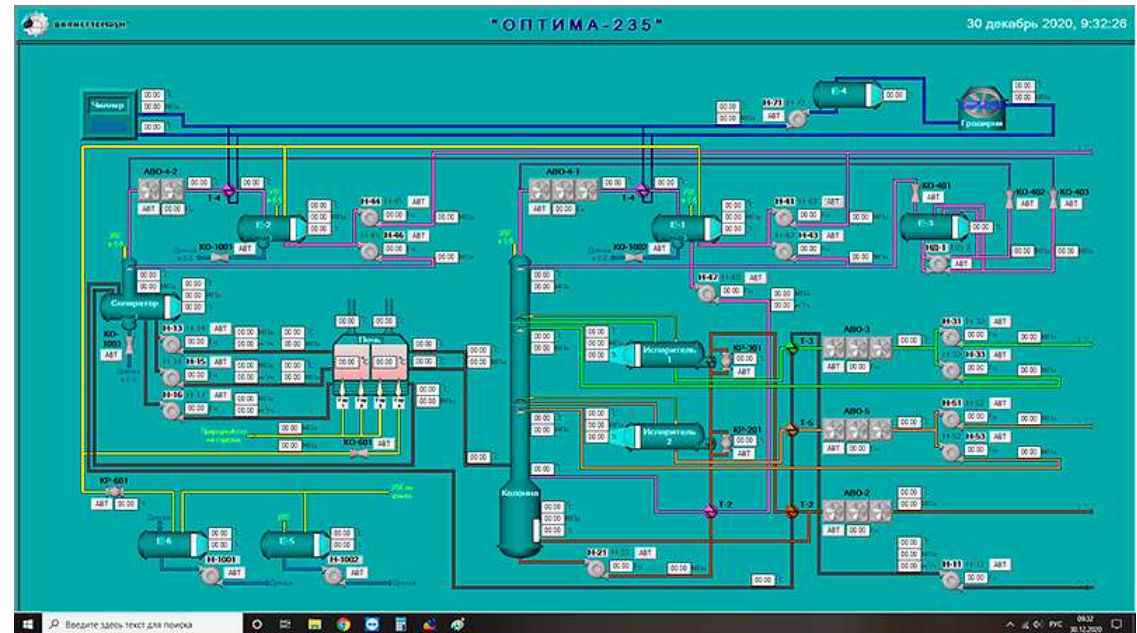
"ОПТИМА-235"

30 декабрь 2020, 9:32:26

Чиллер

Градирня

Е-4

Н-71

АВТ

АВО-4-2

Т-4

Е-2

Н-44

Н-46

КО-1001

АВО-4-1

Т-4

Е-1

Н-41

Н-43

КО-1002

КО-401

КО-402

КО-403

Е-3

НД-1

Н-47

Сепаратор

КО-1003

Н-13

Н-15

Н-16

Печь

КО-601

Колонна

Испаритель 1

КР-301

Испаритель 2

КР-201

Т-3

АВО-3

Н-31

Н-33

Т-5

АВО-5

Н-51

Н-53

Т-2

Т-2

АВО-2

Н-21

Н-11

КР-601

Е-6

Н-1001

Е-5

Н-1002

00.00

Введите здесь текст для поиска

РУС

09:32

30.12.2020